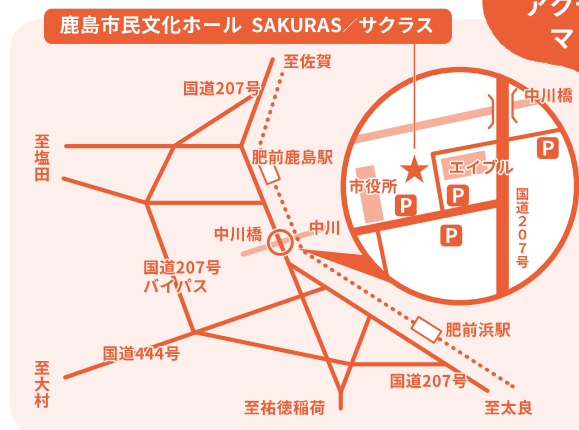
鹿島市民文化ホール SAKURAS／サクラス

アク
マ

至佐賀
国道207号
至塩田
肥前鹿島駅
中川橋
中川
国道207号バイパス
国道444号
至大村
至祐徳稲荷
国道207号
肥前浜駅
至太良
中川橋
市役所
エイブル
P
P
P
P
P
国道207号